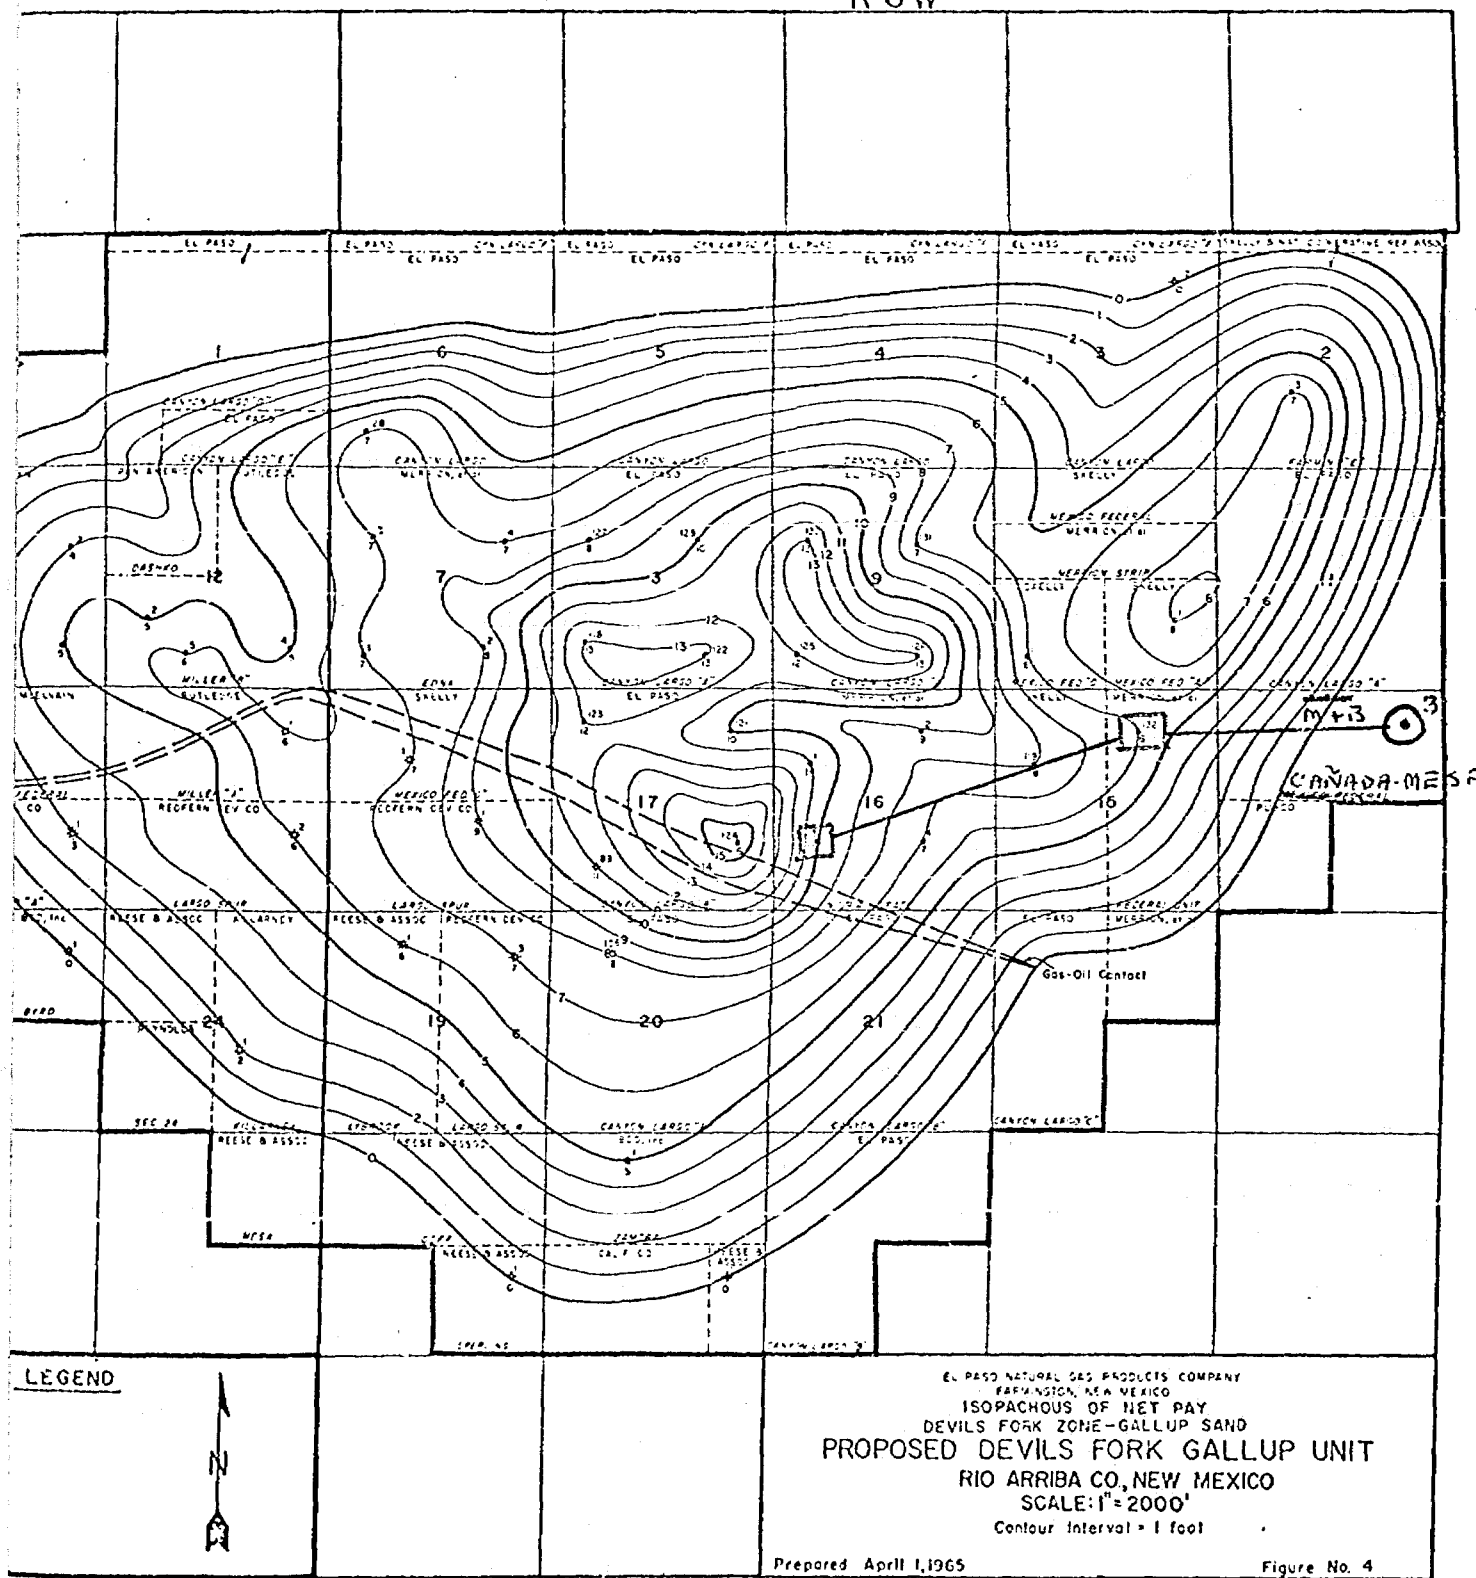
R 6 W

EL PASO
EL PASO
CANYON LARGO
EL PASO
EL PASO
EL PASO
EL PASO
EL PASO

1
6
5
4
3
2

CANYON LARGO
EL PASO
CANYON LARGO
MERRION
CANYON LARGO
EL PASO
CANYON LARGO
EL PASO
CANYON LARGO
SKELLY
MEXICO FEDERAL
MERRION
MEXICO STRIP
SKELLY

CASHCO
12
7
3
9
10
11
12
13

MILLER "A"
SHELLY
CANYON LARGO "A"
EL PASO
CANYON LARGO
MEXICO FED "C"
MEXICO FED "A"
CANYON LARGO "A"

M+13
3
CAÑADA-MESA

MILLER "A"
REDFERN DEV CO
MEXICO FED "C"
REDFERN DEV CO
17
16
16

LARGO STRIP
REESE & ASSOC
LARGO SPUR
REDFERN DEV CO
CANYON LARGO "A"
EL PASO
EL PASO
FEDERAL STRIP
MERRION

Gas-Oil Contact

24
19
20
21

SEC 24
REESE & ASSOC
REESE & ASSOC
LARGO SPUR
CANYON LARGO
CANYON LARGO
EL PASO
CANYON LARGO "C"

MESA
REESE & ASSOC
CAL F CO
REESE & ASSOC

CANYON LARGO "B"

LEGEND

N

EL PASO NATURAL GAS PRODUCTS COMPANY
FARMINGTON, NEW MEXICO
ISOPACHOUS OF NET PAY
DEVILS FORK ZONE-GALLUP SAND
PROPOSED DEVILS FORK GALLUP UNIT
RIO ARRIBA CO, NEW MEXICO
SCALE: 1" = 2000'
Contour Interval = 1 foot

Prepared April 1, 1965
Figure No. 4